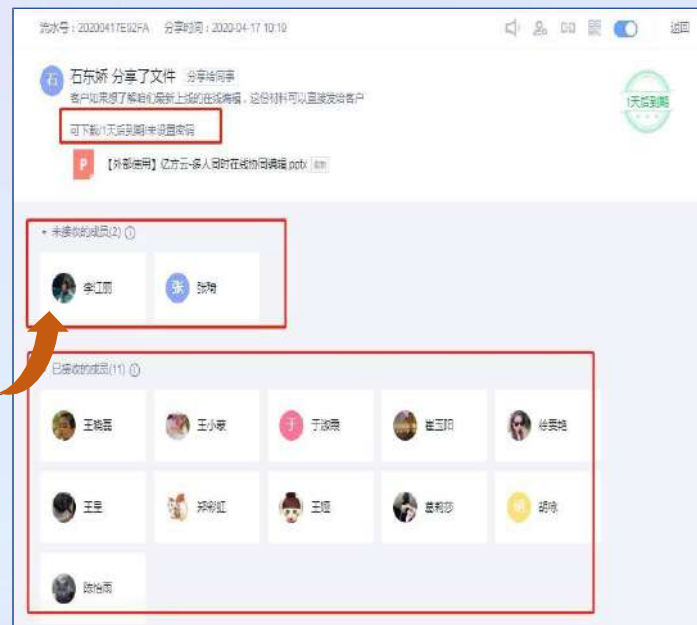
流水号：20200417E92FA 分享时间：2020-04-17 10:10

返回

石 石东娇 分享了文件 分享给同事

客户如果想了解我们最新上线的在线编辑，这份材料可以直接发给客户

可下载/1天后到期/未设置密码

1天后到期

【外部使用】亿方云-多人同时在线协同编辑.pptx

• 未接收的成员(2)

李江丽

张 张翔

已接收的成员(11)

王晓磊

王小骏

于 于凌薇

崔玉阳

徐雯艳

王昱

郑彩虹

王炬

慕莉莎

胡 胡咏

陈怡雨